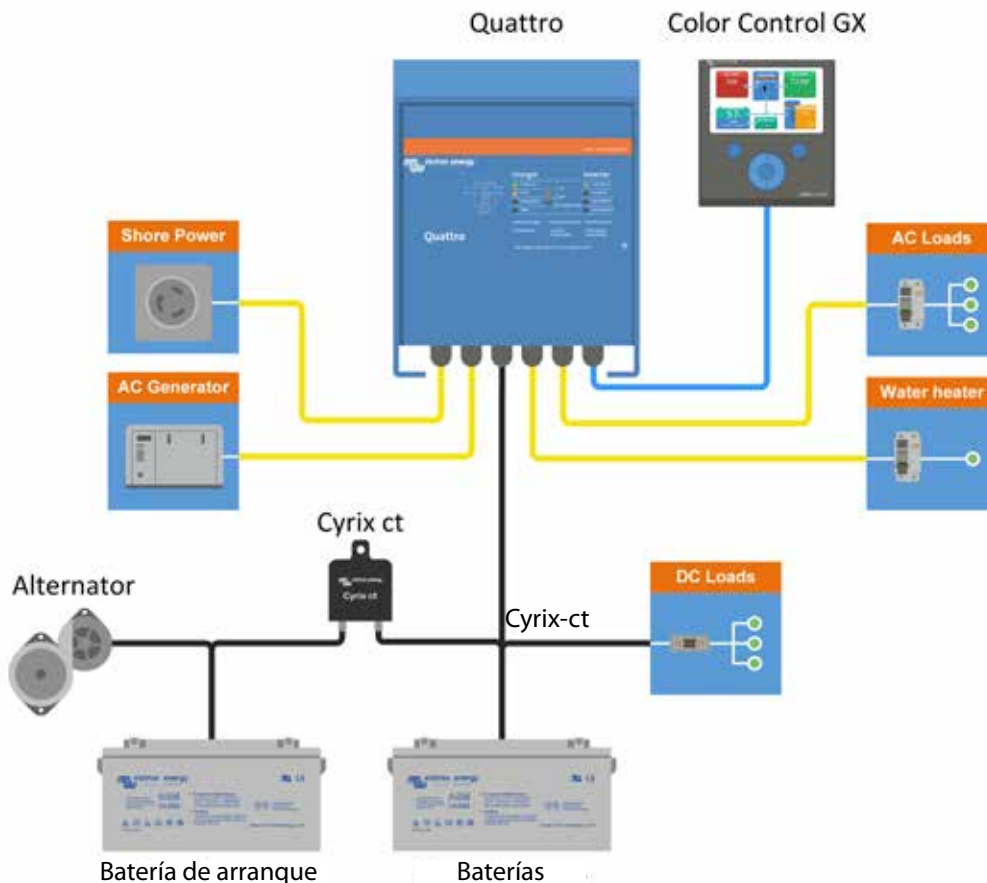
Quattro

Color Control GX

victron energy

Quattro

Shore Power

AC Generator

AC Loads

Water heater

Cyrix ct

Cyrix ct

Alternator

Cyrix-ct

DC Loads

victron energy

victron energy

Batería de arranque

Baterías